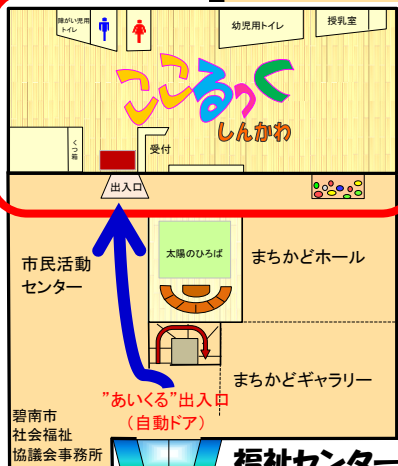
障がい児用トイレ
幼児用トイレ
授乳室
こころっく
しんかわ
くつ箱
受付
出入口
太陽のひろば
まちかどホール
市民活動センター
まちかどギャラリー
"あいくる"出入口
（自動ドア）
碧南市
社会福祉
協議会事務所
福祉センター